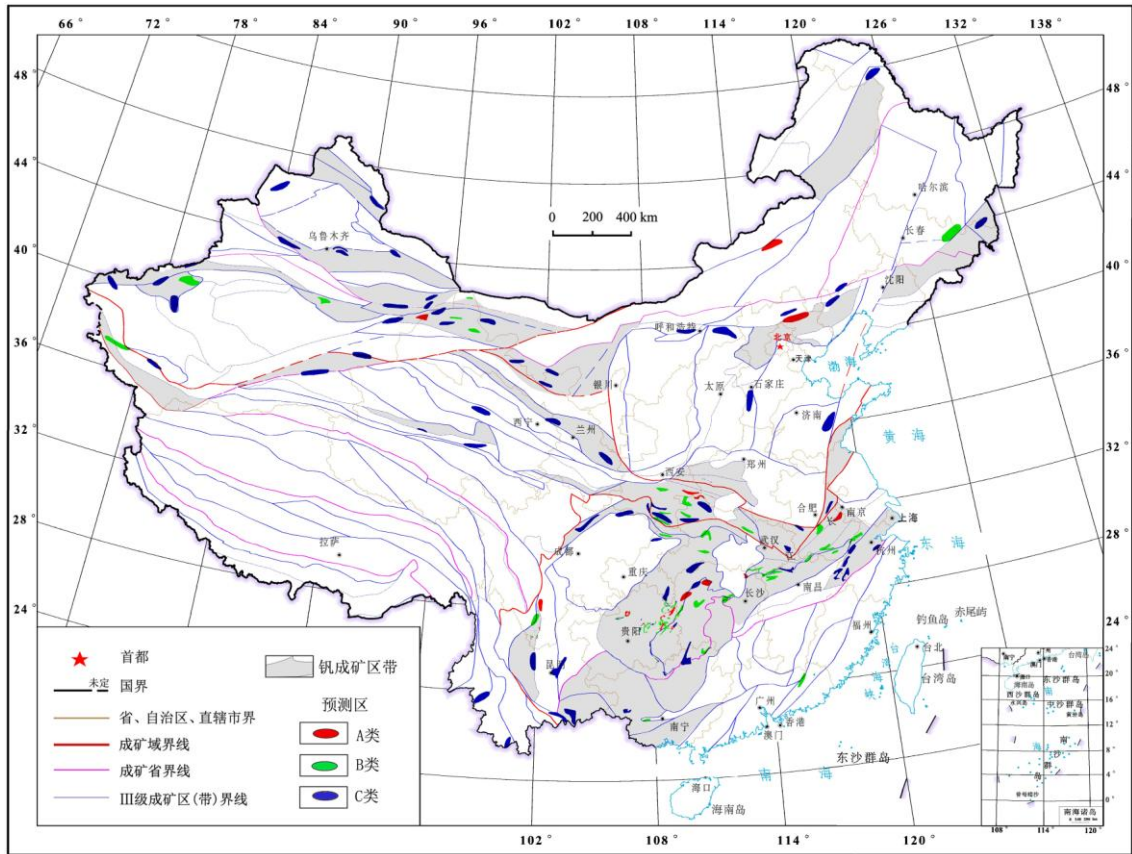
66° 72° 78° 84° 90° 96° 102° 108° 114° 120° 126° 132° 138°

48° 44° 40° 36° 32° 28° 24°

48° 44° 40° 36° 32° 28° 24°

0 200 400 km

乌鲁木齐
哈尔滨
长春
沈阳
呼和浩特
北京
天津
银川
太原
石家庄
西宁
兰州
济南
黄海
郑州
西安
合肥
南京
上海
拉萨
成都
武汉
杭州
东海
重庆
长沙
南昌
贵阳
福州
钓鱼岛
赤尾屿
台北
昆明
台湾岛
广州
香港
澳门
南宁
东沙群岛
海口
海南岛
南海

首都
未定
国界
省、自治区、直辖市界
成矿域界线
成矿省界线
III级成矿区(带)界线
钒成矿区带
预测区
A类
B类
C类

102° 108° 114° 120°

南海诸岛
东沙群岛
西沙群岛
南沙群岛
108° 114° 120°